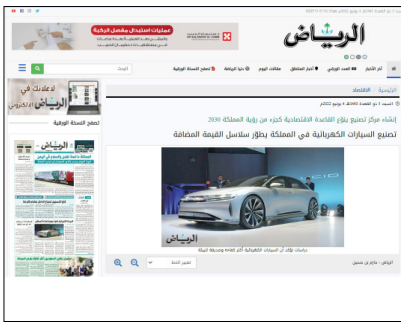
الرياض

عمليات استبدال مفصل الركبة

أخر الأخبار | العدد الورقي | أخبار المناطق | مقالات اليوم | حالة الرياضة | تصفح النسخة الورقية

الرئيسية | الاقتصاد

إنشاء مركز تصنيع يلوغ القاعدة الاقتصادية كجزء من رؤية المملكة 2030

تصنيع السيارات الكهربائية في المملكة يطور سلاسل القيمة المضافة

الرياض

دراسات تؤكد أن السيارات الكهربائية أكثر كفاءة وصديقة للبيئة

تصفح النسخة الورقية

الرياض

للإعلان في الرياض